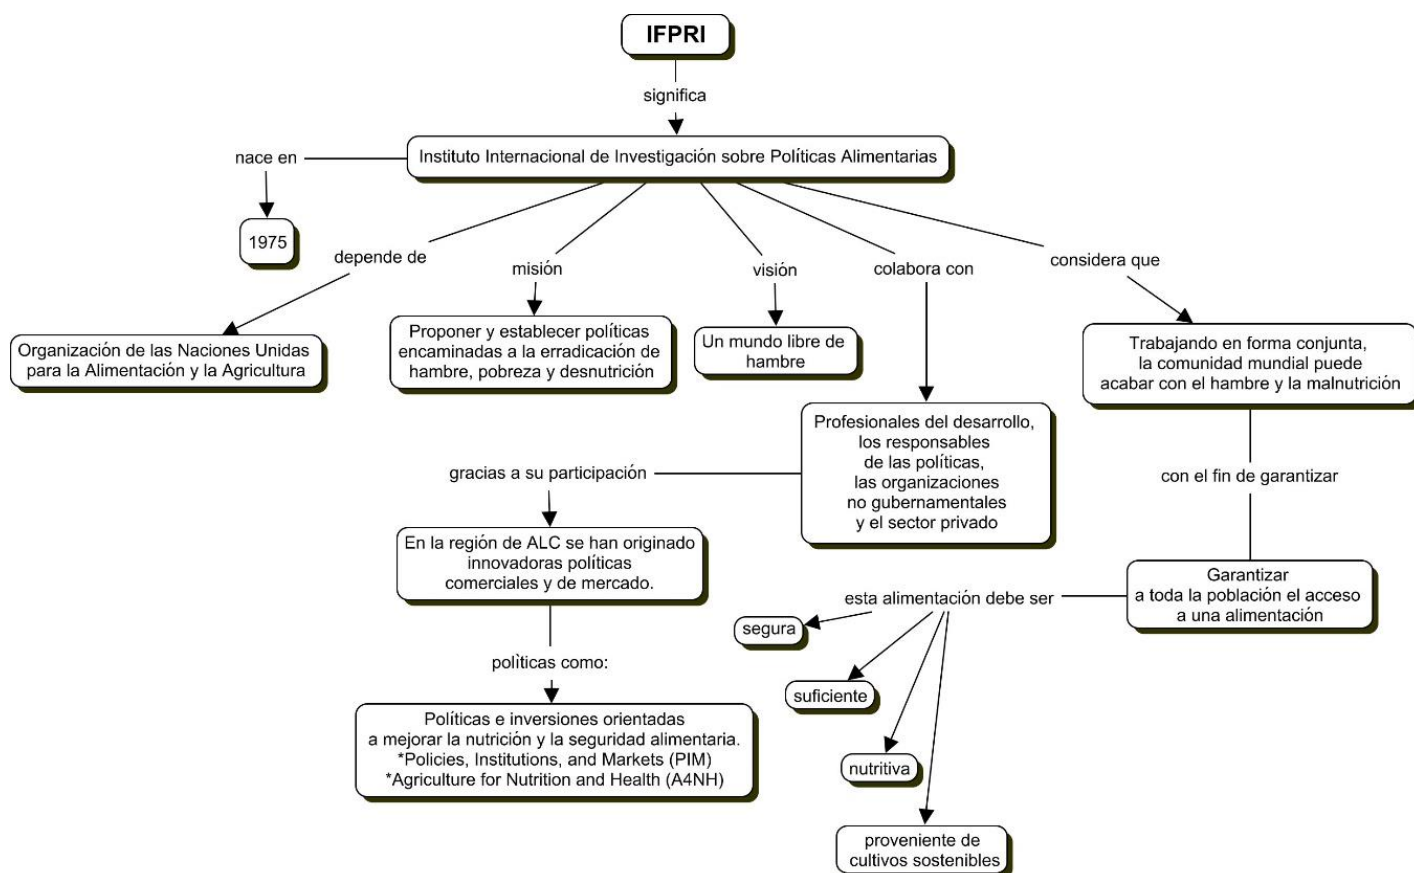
IFPRI

significa

Instituto Internacional de Investigación sobre Políticas Alimentarias

nace en

1975

depende de

Organización de las Naciones Unidas para la Alimentación y la Agricultura

misión

Proponer y establecer políticas encaminadas a la erradicación de hambre, pobreza y desnutrición

visión

Un mundo libre de hambre

colabora con

Profesionales del desarrollo, los responsables de las políticas, las organizaciones no gubernamentales y el sector privado

considera que

Trabajando en forma conjunta, la comunidad mundial puede acabar con el hambre y la malnutrición

con el fin de garantizar

Garantizar a toda la población el acceso a una alimentación

esta alimentación debe ser

segura

suficiente

nutritiva

proveniente de cultivos sostenibles

gracias a su participación

En la región de ALC se han originado innovadoras políticas comerciales y de mercado.

polìticas como:

Políticas e inversiones orientadas a mejorar la nutrición y la seguridad alimentaria.
*Policies, Institutions, and Markets (PIM)
*Agriculture for Nutrition and Health (A4NH)